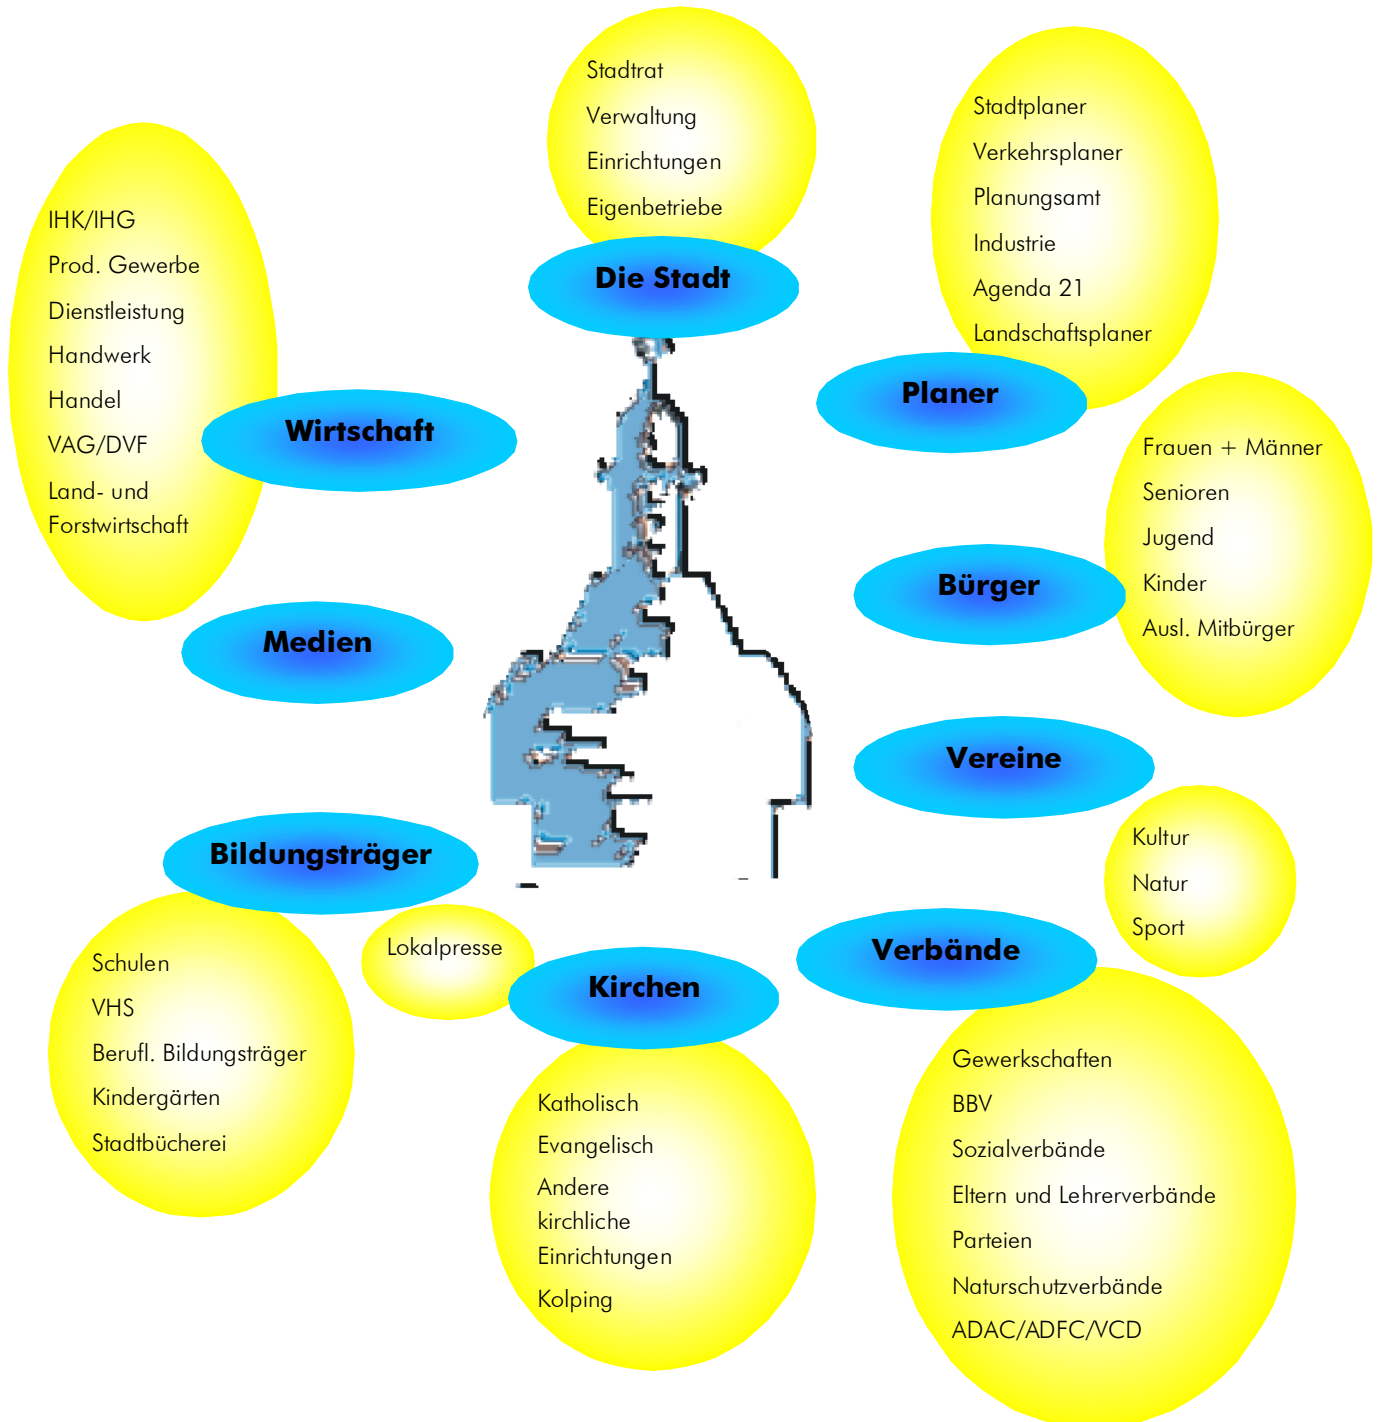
Stadtrat

Verwaltung

Einrichtungen

Eigenbetriebe

Die Stadt

Stadtplaner

Verkehrsplaner

Planungsamt

Industrie

Agenda 21

Landschaftsplaner

Planer

IHK/IHG

Prod. Gewerbe

Dienstleistung

Handwerk

Handel

VAG/DVF

Land- und Forstwirtschaft

Wirtschaft

Frauen + Männer

Senioren

Jugend

Kinder

Ausl. Mitbürger

Bürger

Medien

Vereine

Kultur

Natur

Sport

Bildungsträger

Schulen

VHS

Berufl. Bildungsträger

Kindergärten

Stadtbücherei

Lokalpresse

Kirchen

Katholisch

Evangelisch

Andere kirchliche Einrichtungen

Kolping

Verbände

Gewerkschaften

BBV

Sozialverbände

Eltern und Lehrerverbände

Parteien

Naturschutzverbände

ADAC/ADFC/VCD